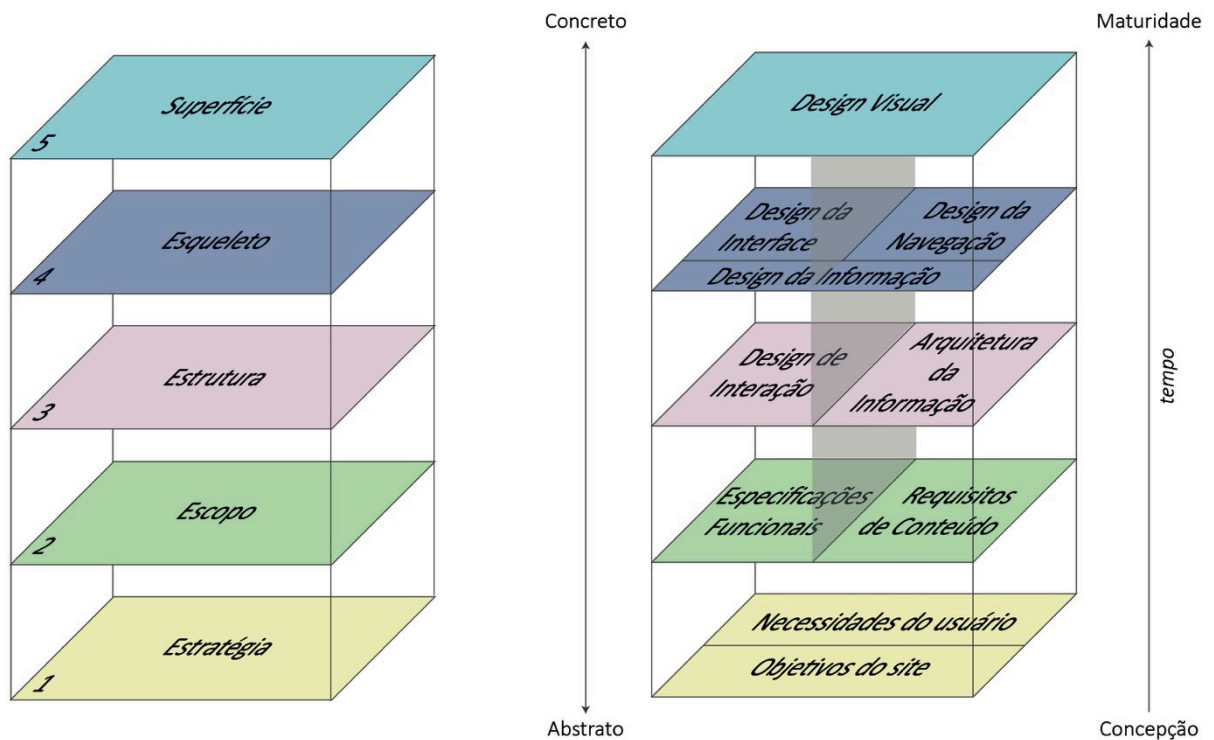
Superfície
5
Esqueleto
4
Estrutura
3
Escopo
2
Estratégia
1

Concreto
Abstrato

Design Visual
Design da Interface
Design da Navegação
Design da Informação
Design de Interação
Arquitetura da Informação
Especificações Funcionais
Requisitos de Conteúdo
Necessidades do usuário
Objetivos do site

Maturidade
tempo
Concepção